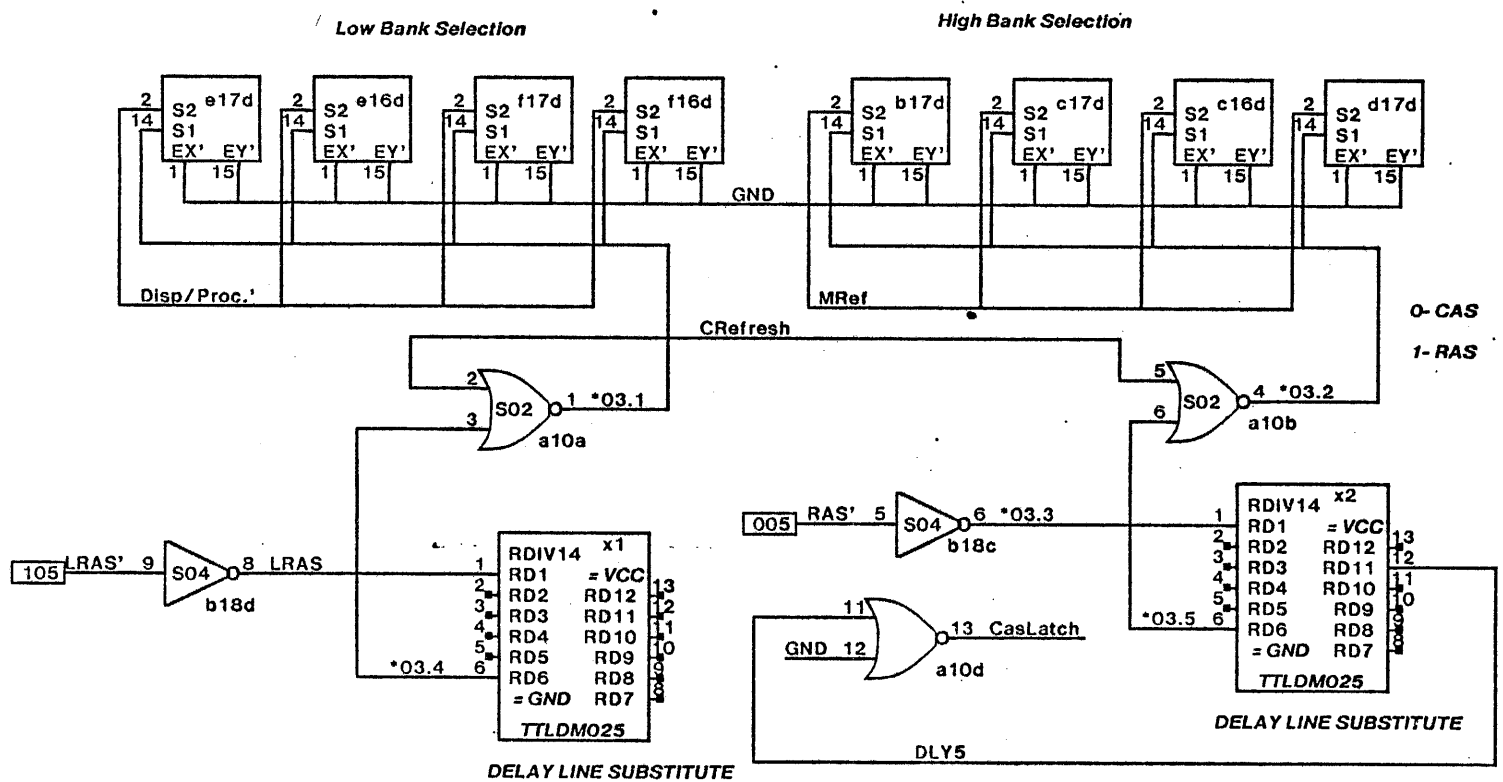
Low Bank Selection

High Bank Selection

2 S2 e17d 14 S1 EX' EY' 1 15

2 S2 e16d 14 S1 EX' EY' 1 15

2 S2 f17d 14 S1 EX' EY' 1 15

2 S2 f16d 14 S1 EX' EY' 1 15

2 S2 b17d 14 S1 EX' EY' 1 15

2 S2 c17d 14 S1 EX' EY' 1 15

2 S2 c16d 14 S1 EX' EY' 1 15

2 S2 d17d 14 S1 EX' EY' 1 15

GND

Disp/Proc.'

MRef

0- CAS

1- RAS

CRefresh

2 3 S02 1 *03.1 a10a

5 6 S02 4 *03.2 a10b

005 RAS' 5 S04 6 *03.3 b18c

105 LRAS' 9 S04 8 LRAS b18d

RDIV14 x2
1 RD1 = VCC
2 RD2 RD12 13
3 RD3 RD11 12
4 RD4 RD10 11
5 RD5 RD9 10
*03.5 6 RD6 RD8 9
= GND RD7 8
TTLDM025

DELAY LINE SUBSTITUTE

11 GND 12 13 CasLatch a10d

RDIV14 x1
1 RD1 = VCC
2 RD2 RD12 13
3 RD3 RD11 12
4 RD4 RD10 11
5 RD5 RD9 10
*03.4 6 RD6 RD8 9
= GND RD7 8
TTLDM025

DLY5

DELAY LINE SUBSTITUTE